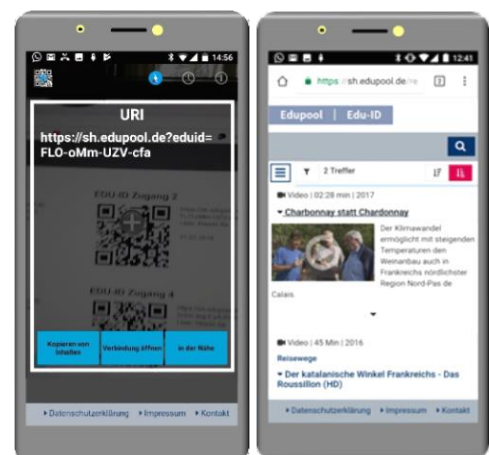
14:56

URI

https://sh.edupool.de?eduid=FLO-oMm-UZV-cfa

EDU-ID Zugang 2

EDU-ID Zugang 4

Kopieren von Inhalten

Verbindung öffnen

In der Nähe

Datenschutzerklärung Impressum Kontakt

12:41

https://sh.edupool.de/re

2

Edupool | Edu-ID

2 Treffer

Video | 02:28 min | 2017

Charbonnay statt Chardonnay

Der Klimawandel ermöglicht mit steigenden Temperaturen den Weinanbau auch in Frankreichs nördlichster Region Nord-Pas de Calais.

Video | 45 Min | 2016

Reisewege

Der katalanische Winkel Frankreichs - Das Roussillon (HD)

Datenschutzerklärung Impressum Kontakt